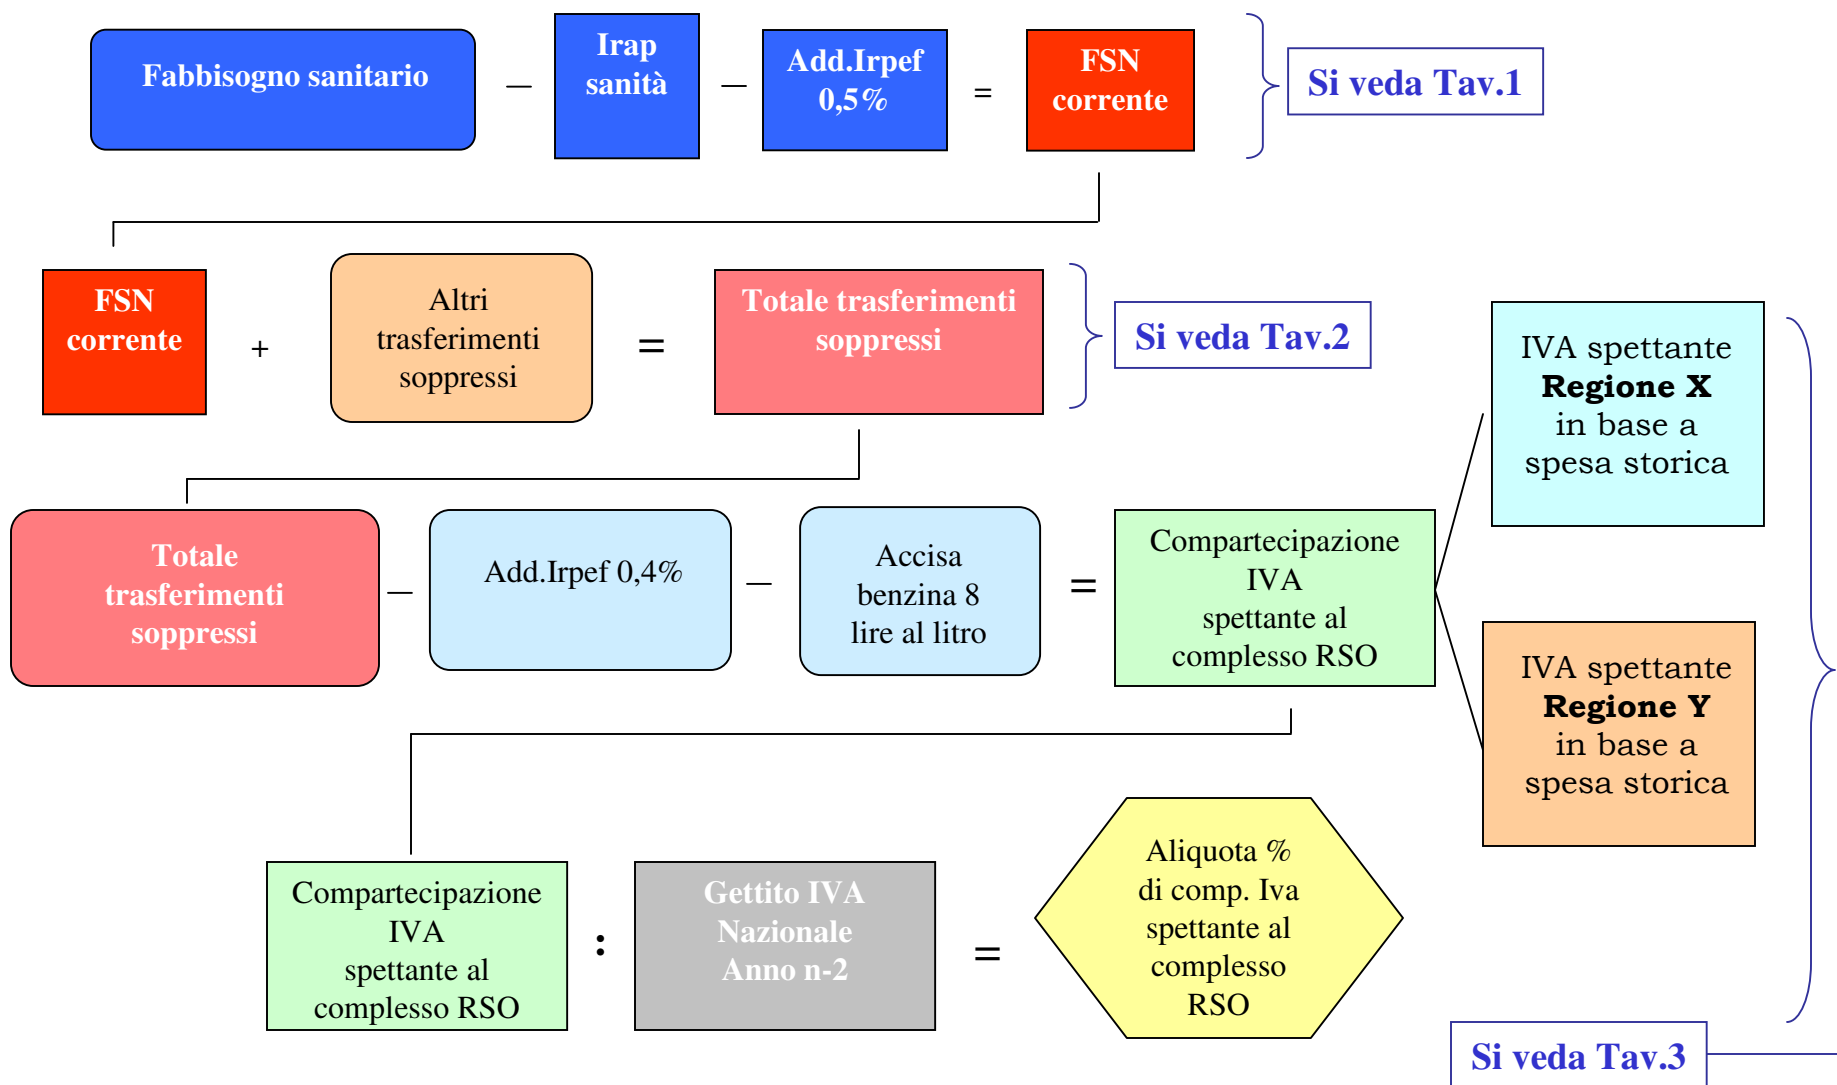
Fabbisogno sanitario – Irap sanità – Add.Irpef 0,5% = FSN corrente

Si veda Tav.1

FSN corrente + Altri trasferimenti soppressi = Totale trasferimenti soppressi

Si veda Tav.2

IVA spettante **Regione X** in base a spesa storica

Totale trasferimenti soppressi – Add.Irpef 0,4% – Accisa benzina 8 lire al litro = Compartecipazione IVA spettante al complesso RSO

IVA spettante **Regione Y** in base a spesa storica

Compartecipazione IVA spettante al complesso RSO : Gettito IVA Nazionale Anno n-2 = Aliquota % di comp. Iva spettante al complesso RSO

Si veda Tav.3